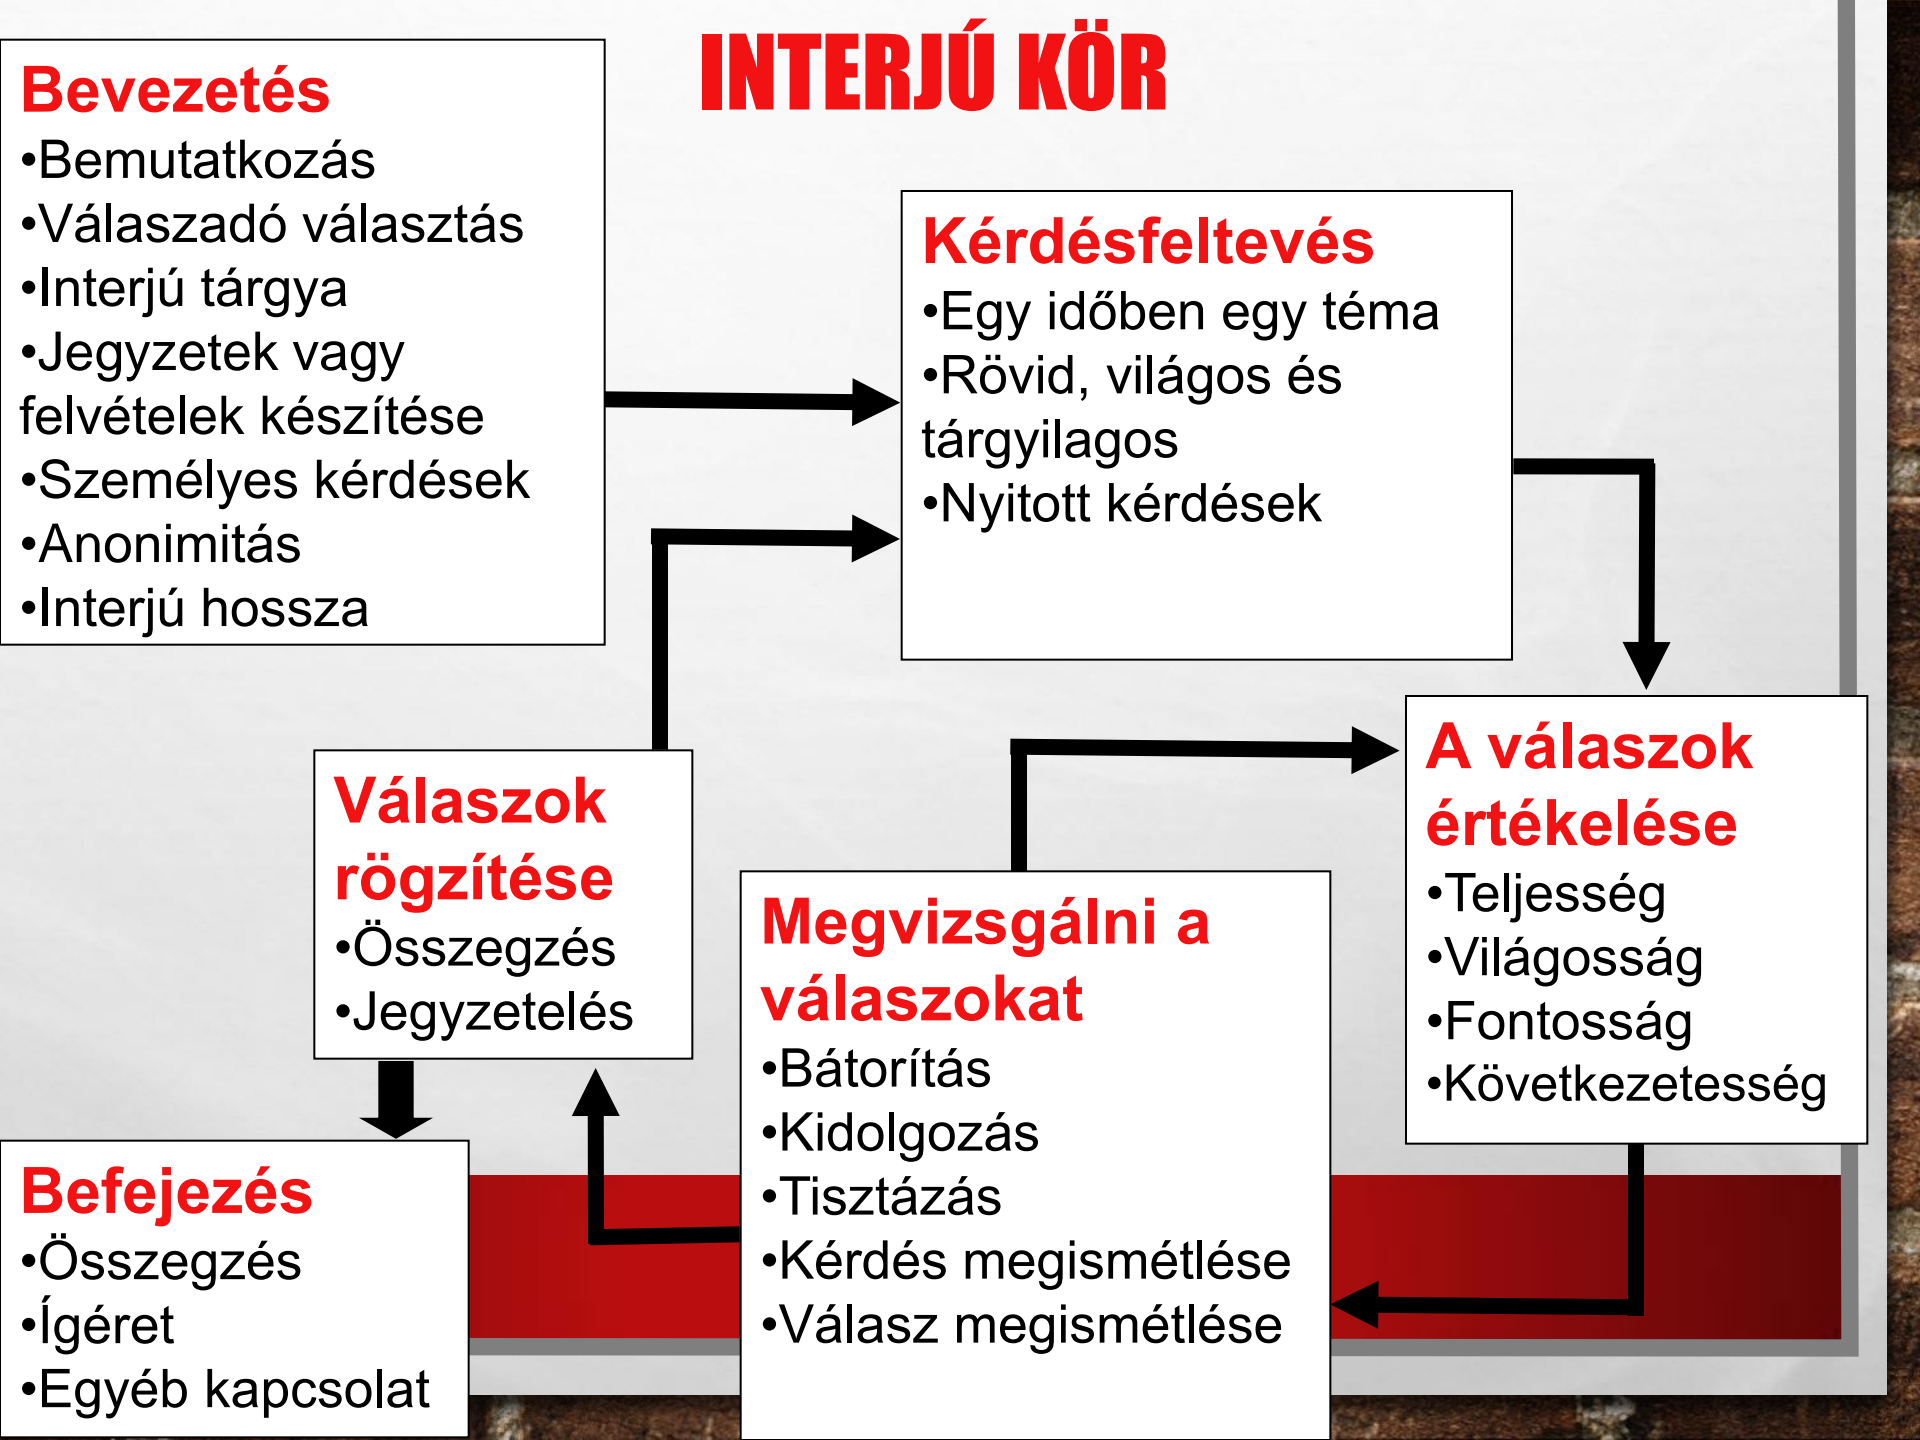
INTERJÚ KÖR

Bevezetés
•Bemutatkozás
•Válaszadó választás
•Interjú tárgya
•Jegyzetek vagy felvételek készítése
•Személyes kérdések
•Anonimitás
•Interjú hossza

Kérdésfeltevés
•Egy időben egy téma
•Rövid, világos és tárgyilagos
•Nyitott kérdések

A válaszok értékelése
•Teljesség
•Világosság
•Fontosság
•Következetesség

Megvizsgálni a válaszokat
•Bátorítás
•Kidolgozás
•Tisztázás
•Kérdés megismétlése
•Válasz megismétlése

Válaszok rögzítése
•Összegzés
•Jegyzetelés

Befejezés
•Összegzés
•Ígéret
•Egyéb kapcsolat